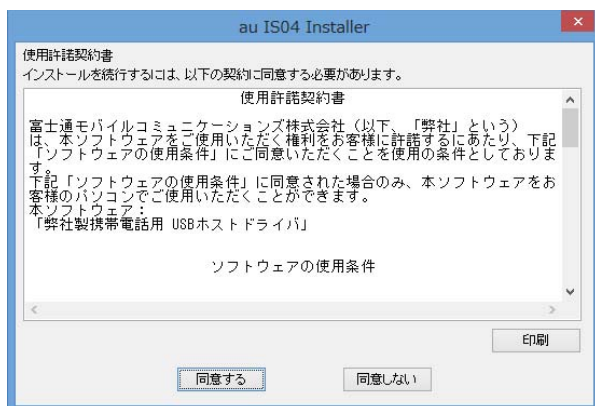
au IS04 Installer

使用許諾契約書
インストールを続行するには、以下の契約に同意する必要があります。

使用許諾契約書

富士通モバイルコミュニケーションズ株式会社（以下、「弊社」という）は、本ソフトウェアをご使用いただく権利をお客様に許諾するにあたり、下記「ソフトウェアの使用条件」にご同意いただくことを使用の条件としております。
下記「ソフトウェアの使用条件」に同意された場合のみ、本ソフトウェアをお客様のパソコンでご使用いただくことができます。
本ソフトウェア：
「弊社製携帯電話用 USBホストドライバ」

ソフトウェアの使用条件

印刷

同意する　　同意しない